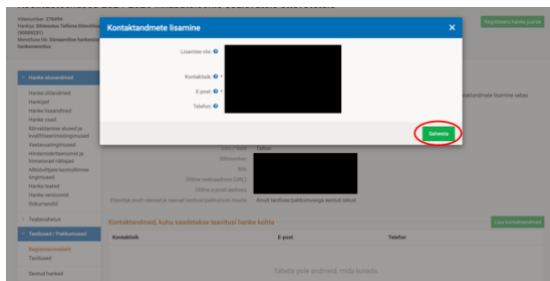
Kontaktandmete lisamine

Lisamise viis
Kontaktisik
E-post
Telefon

Salvesta

Viitenumber 278494
Hankija: Sihtasutus Tallinna Ettevõtlus
Menetluse liik: Avatud hankemenetlus

Registreeru hanke juurde

Hanke üldandmed
Hanke üldandmed
Hankijad
Hanke hoiandmed
Hanke osad
Tellimuse ja kvalifitseerimistingimused
Vastavustingimused
Hindamiskriteeriumid ja hindamise reeglid
Allkirjastamise ja kommentaaride tingimused
Hanke teated
Hanke versioonid
Dokumendid

Teabevahetus

Taotlused / Pakkumused
Registreerumised
Taotlused

Seotud hanked

Telefon

Kontaktandmed, kuhu saadetakse teavitusi hanke kohta
Lisa kontaktandmed

Kontaktisik
E-post
Telefon

Tabelis pole andmeid, mida kuvada